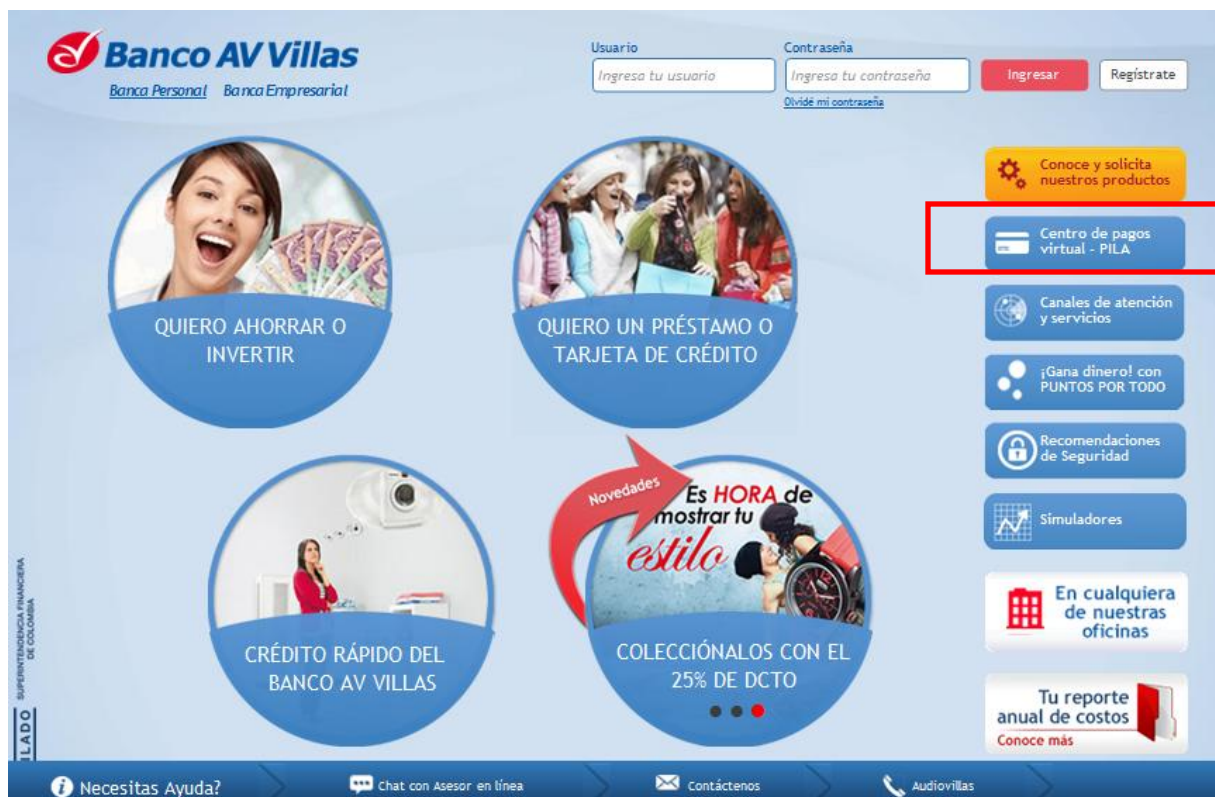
Banco AV Villas
Banca Personal Banca Empresarial

Usuario
Ingresa tu usuario
Contraseña
Ingresa tu contraseña
Olvidé mi contraseña
Ingresar
Regístrate

QUIERO AHORRAR O INVERTIR

QUIERO UN PRÉSTAMO O TARJETA DE CRÉDITO

CRÉDITO RÁPIDO DEL BANCO AV VILLAS

Novedades
Es HORA de mostrar tu estilo
COLECCIÓNALOS CON EL 25% DE DCTO

Conoce y solicita nuestros productos
Centro de pagos virtual - PILA
Canales de atención y servicios
¡Gana dinero! con PUNTOS POR TODO
Recomendaciones de Seguridad
Simuladores
En cualquiera de nuestras oficinas
Tu reporte anual de costos
Conoce más

SUPERINTENDENCIA FINANCIERA DE COLOMBIA
LADO

Necesitas Ayuda?
Chat con Asesor en línea
Contáctenos
Audiovillas